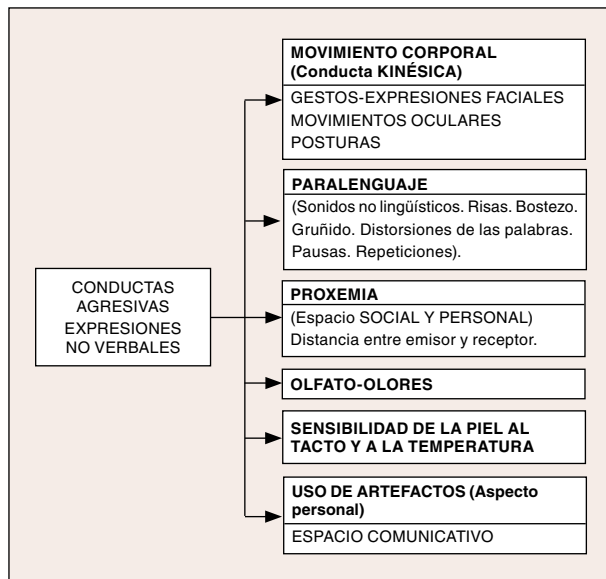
CONDUCTAS AGRESIVAS EXPRESIONES NO VERBALES

MOVIMIENTO CORPORAL (Conducta KINÉSICA)

GESTOS-EXPRESIONES FACIALES
MOVIMIENTOS OCULARES
POSTURAS

PARALENGUAJE

(Sonidos no lingüísticos. Risas. Bostezo. Gruñido. Distorsiones de las palabras. Pausas. Repeticiones).

PROXEMIA

(Espacio SOCIAL Y PERSONAL)
Distancia entre emisor y receptor.

OLFATO-OLORES

SENSIBILIDAD DE LA PIEL AL TACTO Y A LA TEMPERATURA

USO DE ARTEFACTOS (Aspecto personal)

ESPACIO COMUNICATIVO